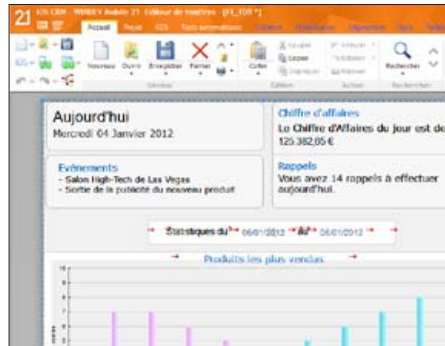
21 WINDEV Mobile 21 Editeur de fenêtres (FI_TDB *)

Accueil Projet GDS Tests automatiques

Nouveau Ouvrir Enregistrer Fermer

Général

Coller Couper Copier

Edition

Rechercher

Recherche

Aujourd'hui
Mercredi 04 Janvier 2012

Chiffre d'affaires
Le Chiffre d'Affaires du jour est de 125 382,05 €

Evénements
- Salon High-Tech de Las Vegas
- Sortie de la publicité du nouveau produit

Rappels
Vous avez 14 rappels à effectuer aujourd'hui.

Statistiques du 06/01/2012 au 06/01/2012

Produits les plus vendus